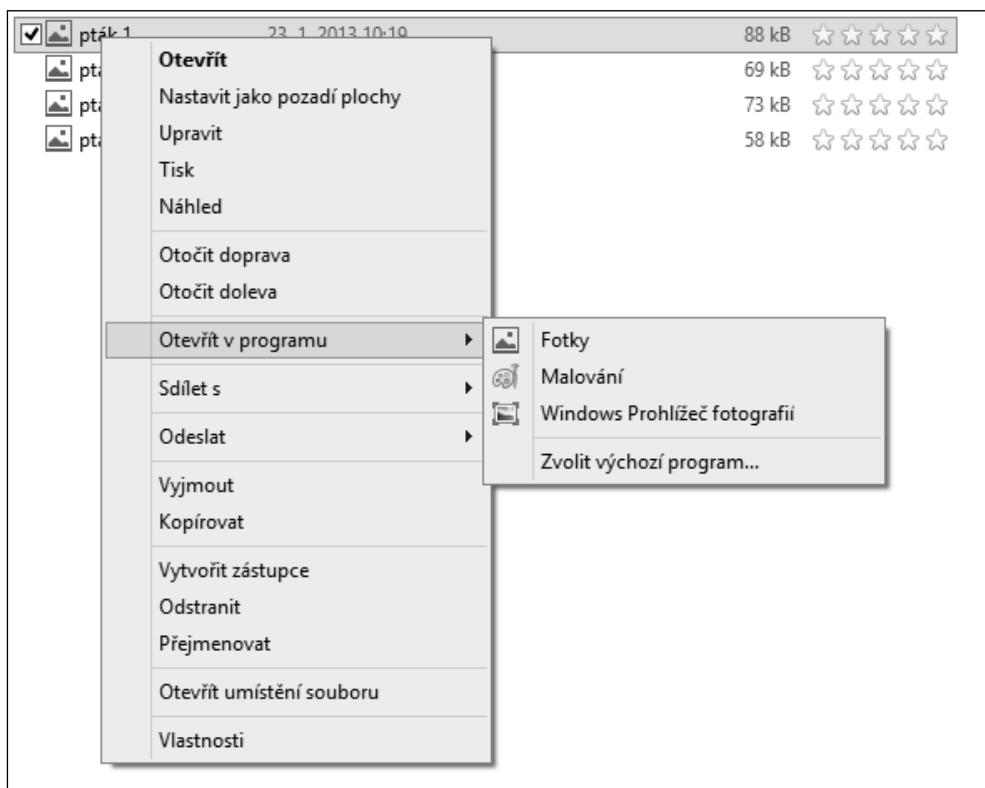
pták 1 23. 1. 2013 10:19 88 kB
pt 69 kB
pt 73 kB
pt 58 kB

Otevřít
Nastavit jako pozadí plochy
Upravit
Tisk
Náhled
Otočit doprava
Otočit doleva
Otevřít v programu
Sdílet s
Odeslat
Vyjmout
Kopírovat
Vytvořit zástupce
Odstranit
Přejmenovat
Otevřít umístění souboru
Vlastnosti

Fotky
Malování
Windows Prohlížeč fotografií
Zvolit výchozí program...